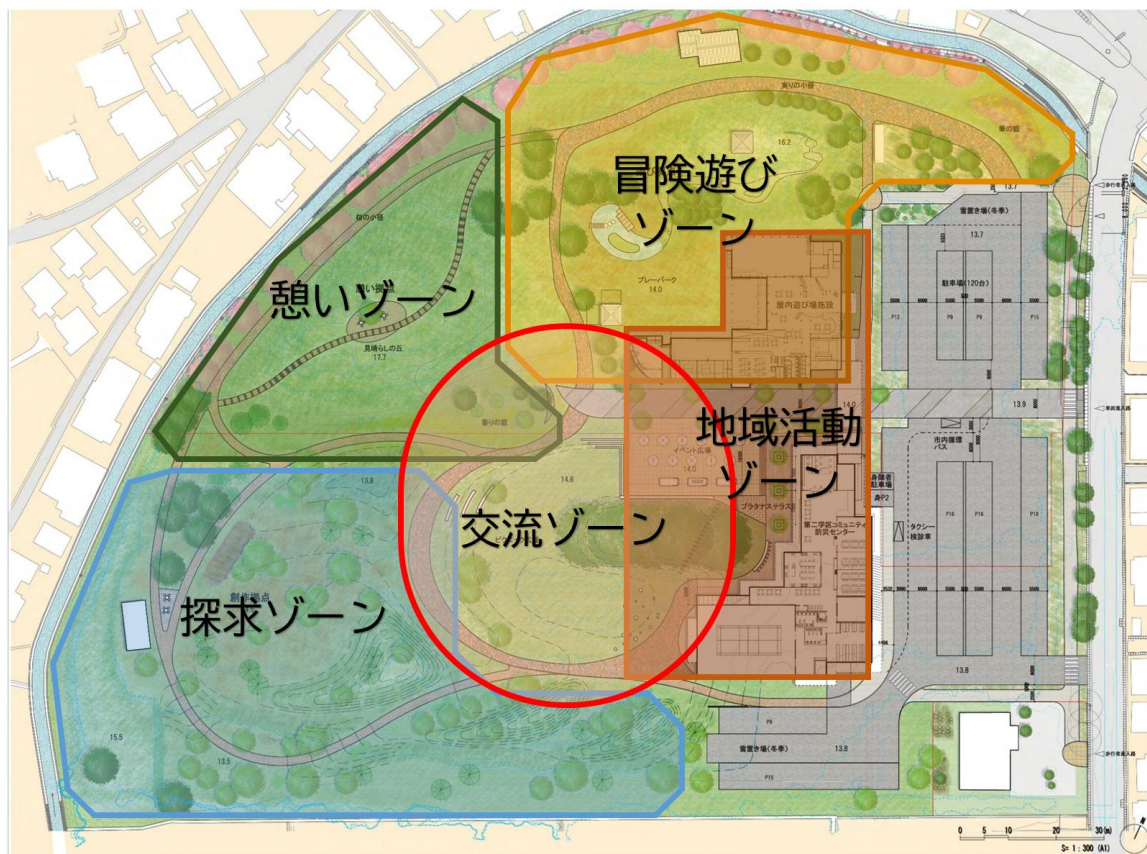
冒険遊び
ゾーン

憩いゾーン

地域活動
ゾーン

交流ゾーン

探求ゾーン

実りの小径
16.2
森の小径
プレーパーク
14.0
屋内遊び場施設
見晴らしの丘
17.7
香りの庭
イベント広場
14.0
14.6
13.8
プラタナステラス
第二学区コミュニティ防災センター
創作拠点
15.5
13.5
13.8
13.7
駐車場(120台)
雪置き場(冬季)
市内循環バス
タクシー・検診車
雪置き場(冬季)
13.9
13.8
P12
P9
P15
P18
P2
P9
P15
S=1:300 (A1)
0 5 10 20 30(m)